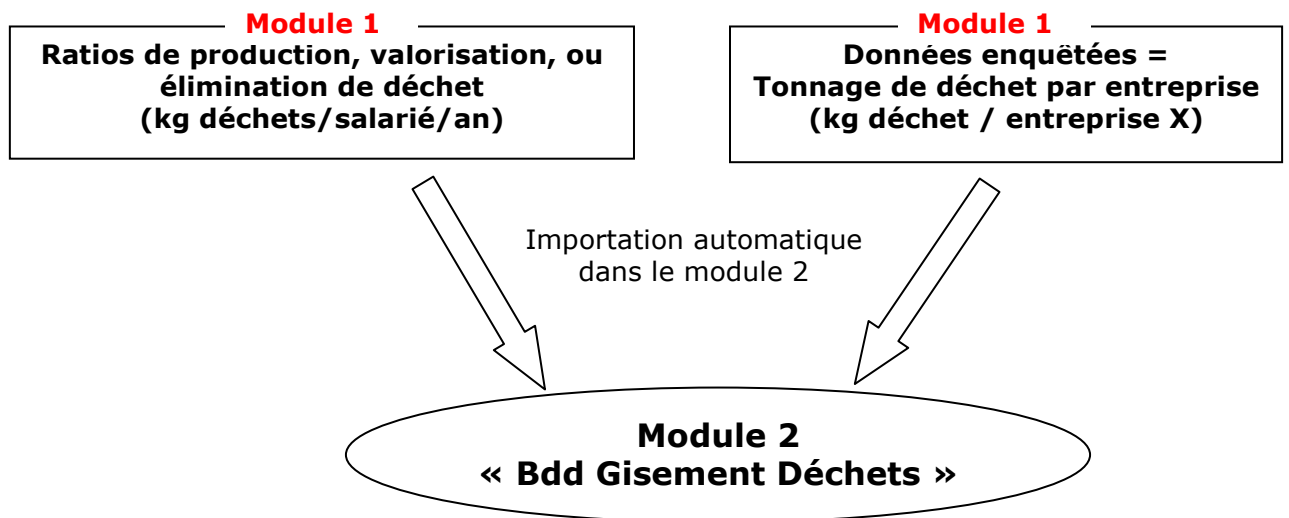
Module 1
Ratios de production, valorisation, ou élimination de déchet
(kg déchets/salarié/an)

Module 1
Données enquêtées =
Tonnage de déchet par entreprise
(kg déchet / entreprise X)

Importation automatique dans le module 2

Module 2
« Bdd Gisement Déchets »